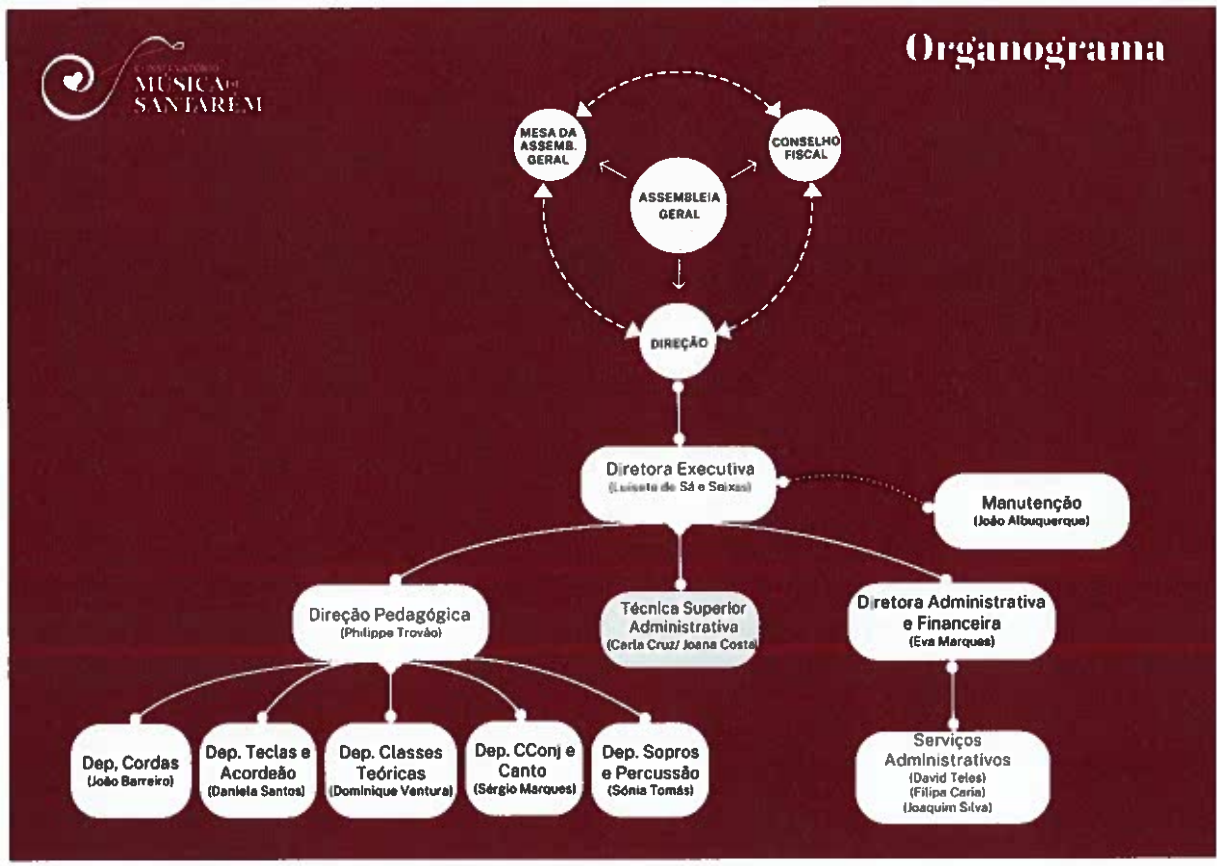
CONSERVATÓRIO MÚSICA DE SANTARÉM

Organograma

MESA DA ASSEMB. GERAL

CONSELHO FISCAL

ASSEMBLEIA GERAL

DIREÇÃO

Diretora Executiva
(Luisete de Sá e Seixas)

Manutenção
(João Albuquerque)

Direção Pedagógica
(Philippe Trovão)

Técnica Superior Administrativa
(Carla Cruz/ Joana Costa)

Diretora Administrativa e Financeira
(Eva Marques)

Dep. Cordas
(João Barreiro)

Dep. Teclas e Acordeão
(Daniela Santos)

Dep. Classes Teóricas
(Dominique Ventura)

Dep. CConj e Canto
(Sérgio Marques)

Dep. Sopros e Percussão
(Sónia Tomás)

Serviços Administrativos
(David Teles)
(Filipa Caria)
(Joaquim Silva)